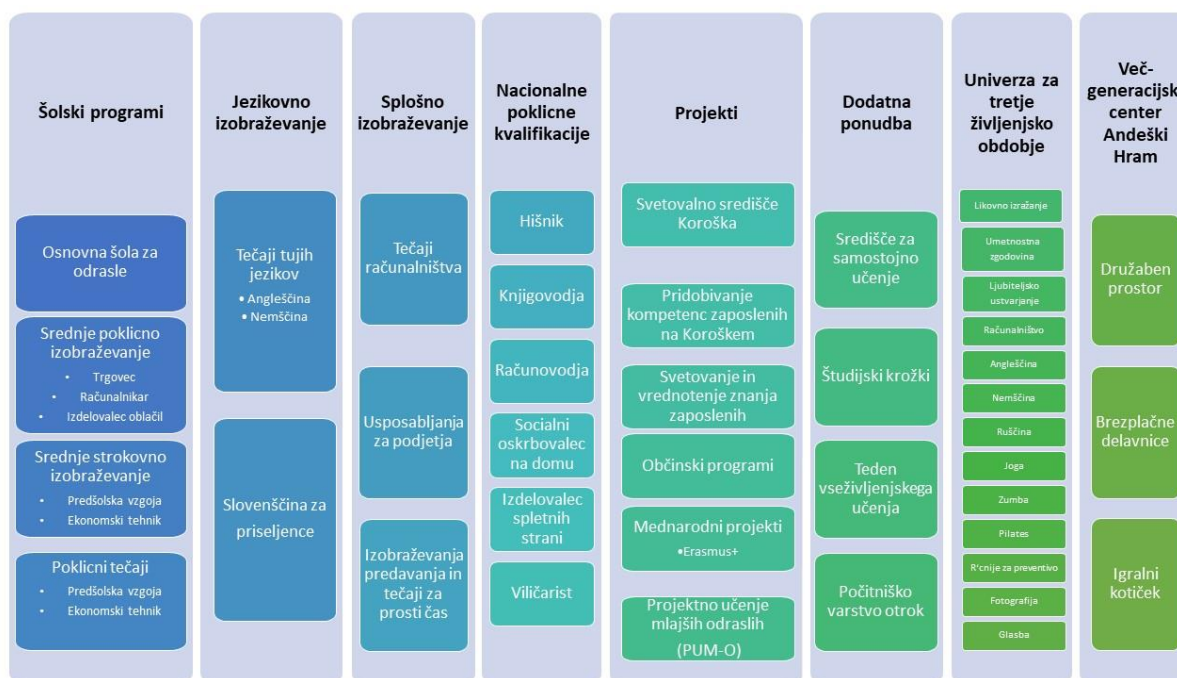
Šolski programi

Osnovna šola za odrasle

Srednje poklicno izobraževanje
- Trgovec
- Računalnikar
- Izdelovalec oblačil

Srednje strokovno izobraževanje
- Predšolska vzgoja
- Ekonomski tehnik

Poklicni tečaji
- Predšolska vzgoja
- Ekonomski tehnik

Jezikovno izobraževanje

Tečaji tujih jezikov
- Angleščina
- Nemščina

Slovenščina za priseljence

Splošno izobraževanje

Tečaji računalništva

Usposabljanja za podjetja

Izobraževanja predavanja in tečaji za prosti čas

Nacionalne poklicne kvalifikacije

Hišnik

Knjigovodja

Računovodja

Socialni oskrbovalec na domu

Izdelovalec spletnih strani

Viličarist

Projekti

Svetovalno središče Koroška

Pridobivanje kompetenc zaposlenih na Koroškem

Svetovanje in vrednotenje znanja zaposlenih

Občinski programi

Mednarodni projekti
•Erasmus+

Projektno učenje mlajših odraslih (PUM-O)

Dodatna ponudba

Središče za samostojno učenje

Študijski krožki

Teden vseživljenjskega učenja

Počitniško varstvo otrok

Univerza za tretje življenjsko obdobje

Likovno izražanje

Umetnostna zgodovina

Ljubiteljsko ustvarjanje

Računalništvo

Angleščina

Nemščina

Ruščina

Joga

Zumba

Pilates

R'cnije za preventivo

Fotografija

Glasba

Več-generacijsk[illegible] center Andeški Hram

Družaben prostor

Brezplačne delavnice

Igralni kotiček